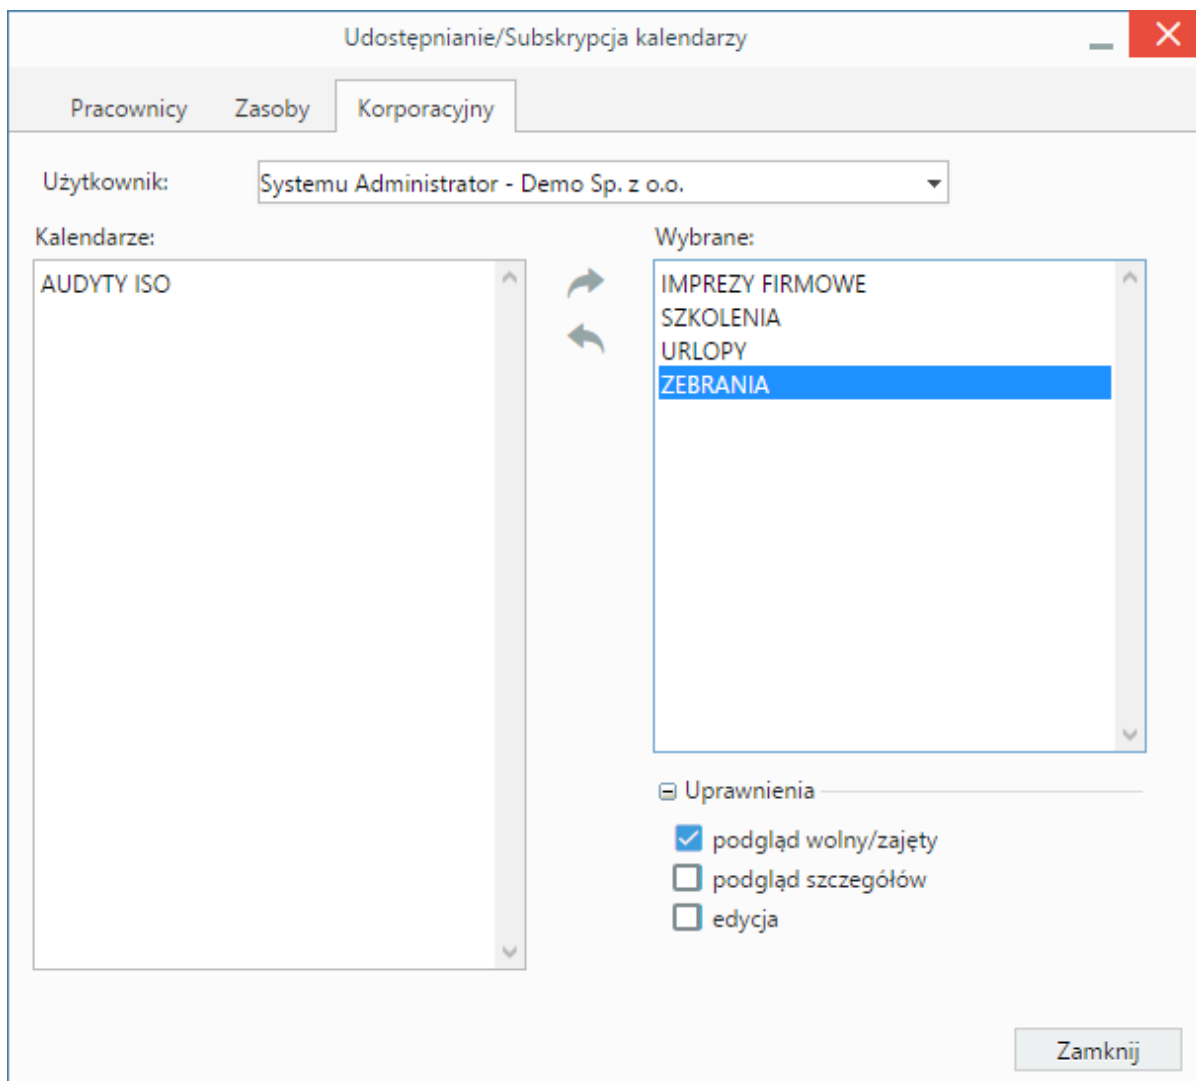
Udostępnianie/Subskrypcja kalendarzy

Pracownicy Zasoby Korporacyjny

Użytkownik: Systemu Administrator - Demo Sp. z o.o.

Kalendarze:

AUDYTY ISO

Wybrane:

IMPREZY FIRMOWE
SZKOLENIA
URLOPY
ZEBRANIA

Uprawnienia

podgląd wolny/zajęty
podgląd szczegółów
edycja

Zamknij